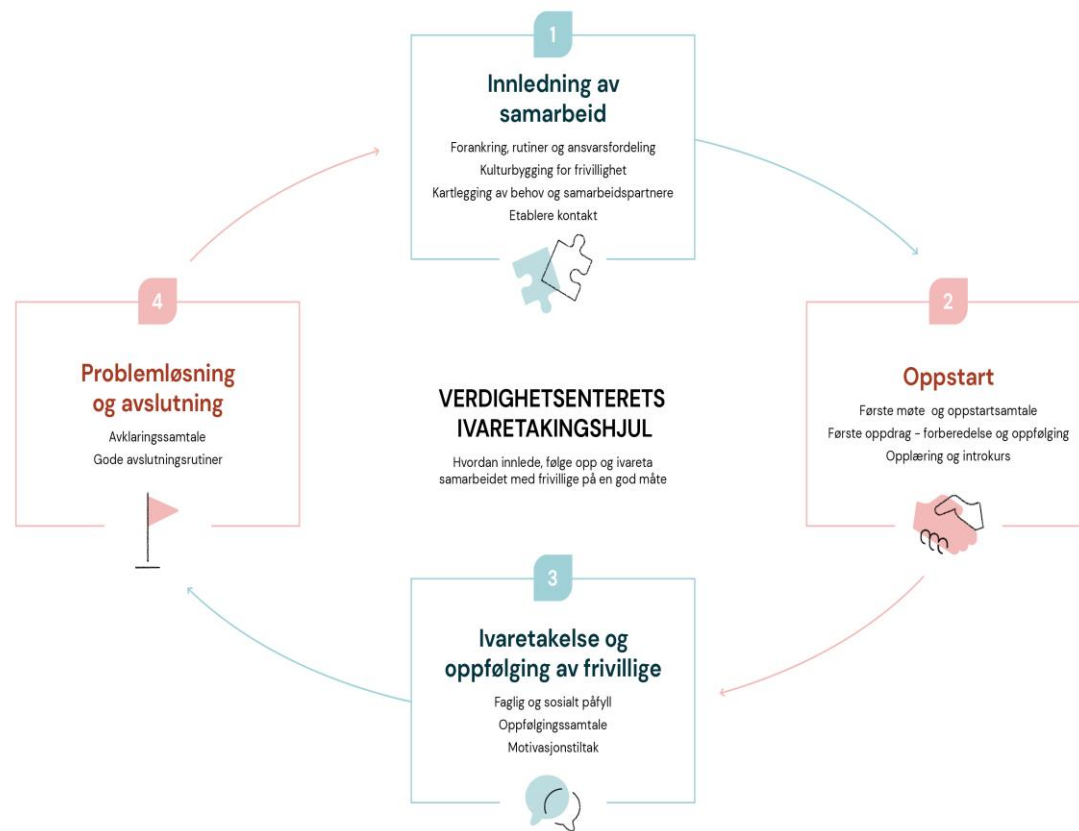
1

Innledning av samarbeid

Forankring, rutiner og ansvarsfordeling
Kulturbygging for frivillighet
Kartlegging av behov og samarbeidspartnere
Etablere kontakt

4

Problemløsning og avslutning

Avklaringssamtale
Gode avslutningsrutiner

VERDIGHETSENTERETS IVARETAKINGSHJUL

Hvordan innlede, følge opp og ivareta samarbeidet med frivillige på en god måte

2

Oppstart

Første møte og oppstartsamtale
Første oppdrag – forberedelse og oppfølging
Opplæring og introkurs

3

Ivaretakelse og oppfølging av frivillige

Faglig og sosialt påfyll
Oppfølgingssamtale
Motivasjonstiltak